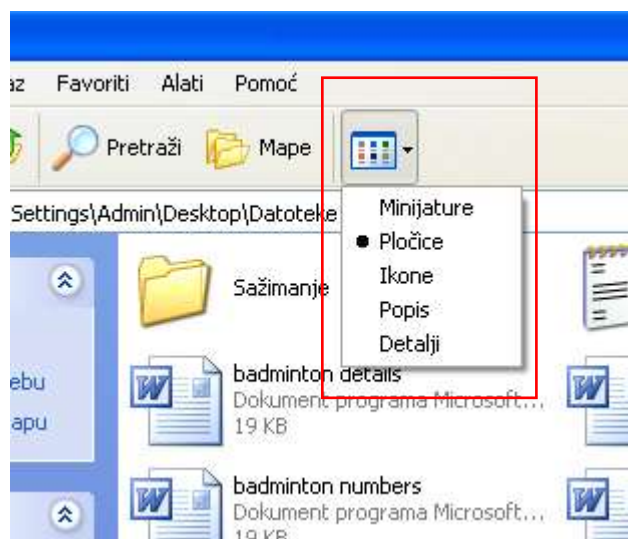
az Favoriti Alati Pomoć

Pretraži Mape

Settings\Admin\Desktop\Datoteke

Minijature
● Pločice
Ikone
Popis
Detalji

Sažimanje

ebu
apu

badminton details
Dokument programa Microsoft...
19 KB

badminton numbers
Dokument programa Microsoft...
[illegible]